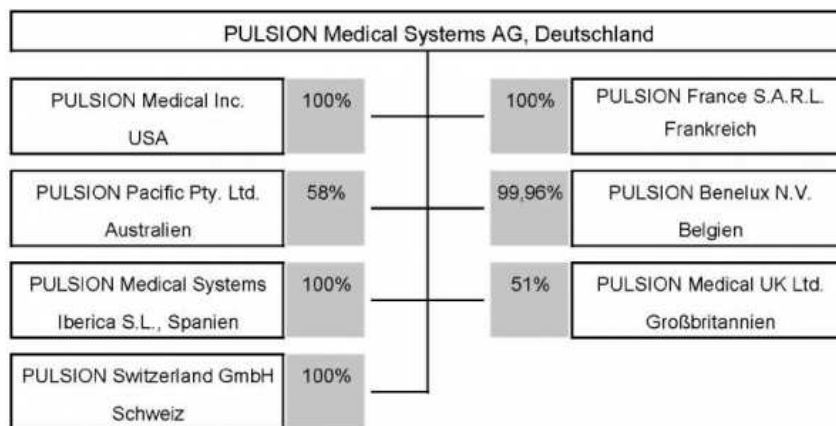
PULSION Medical Systems AG, Deutschland

PULSION Medical Inc.
USA
100%

PULSION Pacific Pty. Ltd.
Australien
58%

PULSION Medical Systems
Iberica S.L., Spanien
100%

PULSION Switzerland GmbH
Schweiz
100%

100%
PULSION France S.A.R.L.
Frankreich

99,96%
PULSION Benelux N.V.
Belgien

51%
PULSION Medical UK Ltd.
Großbritannien